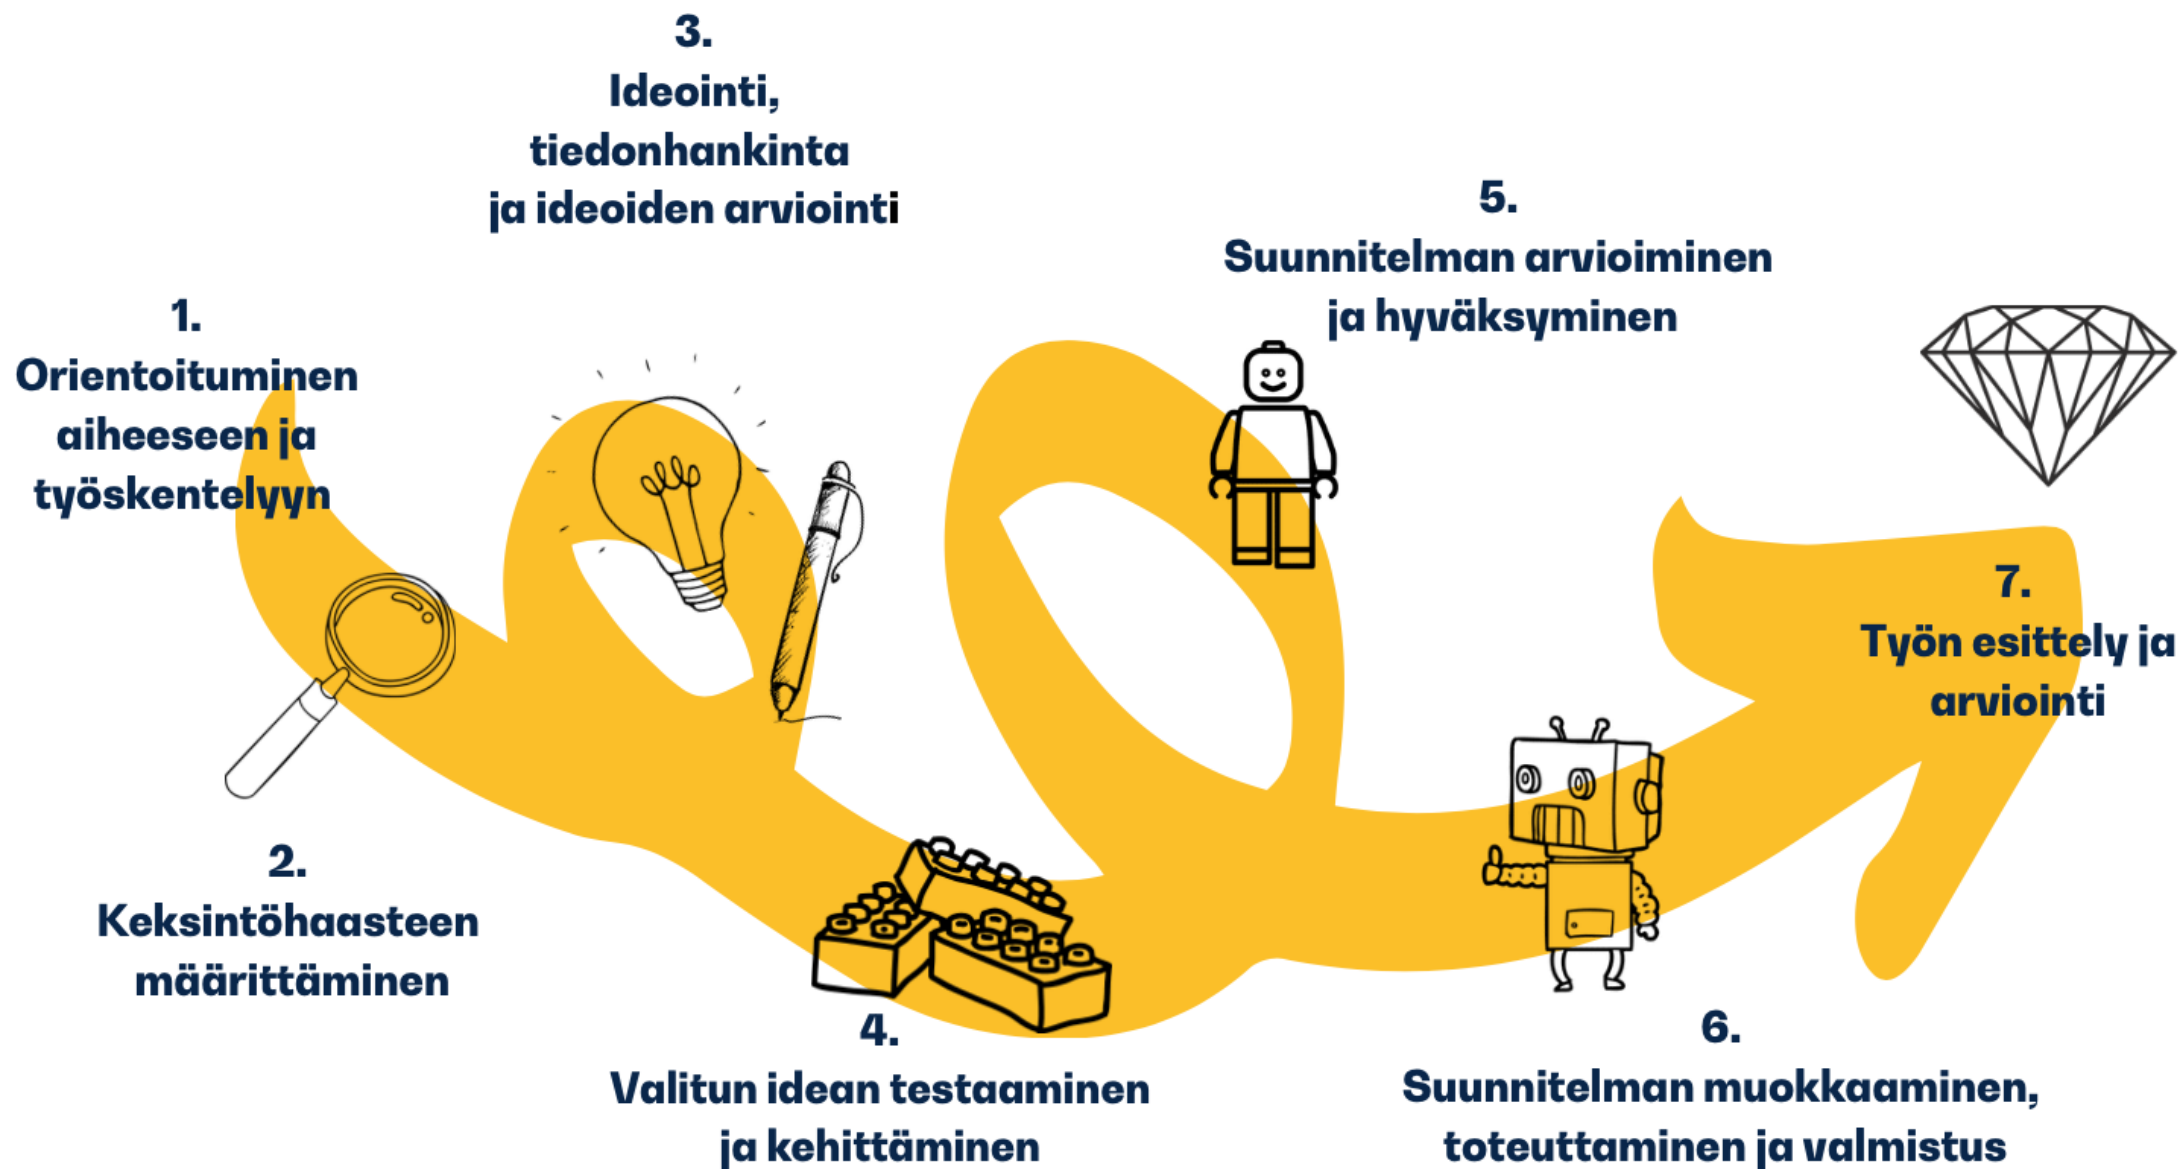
1.
Orientoituminen aiheeseen ja työskentelyyn

2.
Keksintöhaasteen määrittäminen

3.
Ideointi, tiedonhankinta ja ideoiden arviointi

4.
Valitun idean testaaminen ja kehittäminen

5.
Suunnitelman arvioiminen ja hyväksyminen

6.
Suunnitelman muokkaaminen, toteuttaminen ja valmistus

7.
Työn esittely ja arviointi